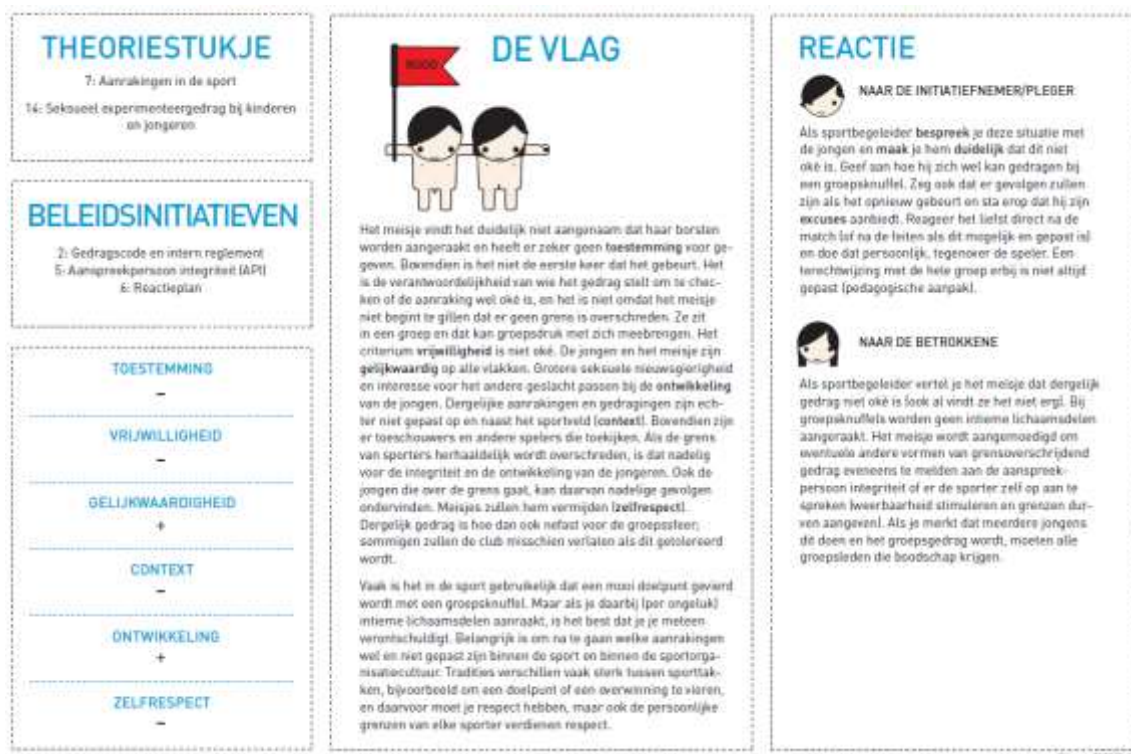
THEORIESTUKJE

7: Aanrakingen in de sport

14: Seksueel experimenteergedrag bij kinderen en jongeren

BELEIDSINITIATIEVEN

2: Gedragscode en intern reglement
5: Aanspreekpersoon integriteit (API)
6: Reactieplan

TOESTEMMING
–

VRIJWILLIGHEID
–

GELIJKWAARDIGHEID
+

CONTEXT
–

ONTWIKKELING
+

ZELFRESPECT
–

DE VLAG

ROOD

Het meisje vindt het duidelijk niet aangenaam dat haar borsten worden aangeraakt en heeft er zeker geen **toestemming** voor gegeven. Bovendien is het niet de eerste keer dat het gebeurt. Het is de verantwoordelijkheid van wie het gedrag stelt om te checken of de aanraking wel oké is, en het is niet omdat het meisje niet begint te gillen dat er geen grens is overschreden. Ze zit in een groep en dat kan groepsdruk met zich meebrengen. Het criterium **vrijwilligheid** is niet oké. De jongens en het meisje zijn **gelijkwaardig** op alle vlakken. Grotere seksuele nieuwsgierigheid en interesse voor het andere geslacht passen bij de **ontwikkeling** van de jongen. Dergelijke aanrakingen en gedragingen zijn echter niet gepast op en naast het sportveld (**context**). Bovendien zijn er toeschouwers en andere spelers die toekijken. Als de grens van sporters herhaaldelijk wordt overschreden, is dat nadelig voor de integriteit en de ontwikkeling van de jongeren. Ook de jongen die over de grens gaat, kan daarvan nadelige gevolgen ondervinden. Meisjes zullen hem vermijden (**zelfrespect**). Dergelijk gedrag is hoe dan ook nefast voor de groepssfeer; sommigen zullen de club misschien verlaten als dit getolereerd wordt.

Vaak is het in de sport gebruikelijk dat een mooi doelpunt gevierd wordt met een groepsknuffel. Maar als je daarbij (per ongeluk) intieme lichaamsdelen aanraakt, is het best dat je je meteen verontschuldigt. Belangrijk is om na te gaan welke aanrakingen wel en niet gepast zijn binnen de sport en binnen de sportorganisatiecultuur. Tradities verschillen vaak sterk tussen sporttakken, bijvoorbeeld om een doelpunt of een overwinning te vieren, en daarvoor moet je respect hebben, maar ook de persoonlijke grenzen van elke sporter verdienen respect.

REACTIE

NAAR DE INITIATIEFNEMER/PLEGER

Als sportbegeleider **bespreek** je deze situatie met de jongen en **maak** je hem **duidelijk** dat dit niet oké is. Geef aan hoe hij zich wel kan gedragen bij een groepsknuffel. Zeg ook dat er gevolgen zullen zijn als het opnieuw gebeurt en sta erop dat hij zijn **excuses** aanbiedt. Reageer het liefst direct na de match (of na de feiten als dit mogelijk en gepast is) en doe dat persoonlijk, tegenover de speler. Een terechtwijzing met de hele groep erbij is niet altijd gepast (pedagogische aanpak).

NAAR DE BETROKKENE

Als sportbegeleider vertel je het meisje dat dergelijk gedrag niet oké is (ook al vindt ze het niet erg). Bij groepsknuffels worden geen intieme lichaamsdelen aangeraakt. Het meisje wordt aangemoedigd om eventuele andere vormen van grensoverschrijdend gedrag eveneens te melden aan de aanspreekpersoon integriteit of er de sporter zelf op aan te spreken (weerbaarheid stimuleren en grenzen durven aangeven). Als je merkt dat meerdere jongens dit doen en het groepsgedrag wordt, moeten alle groepsleden die boodschap krijgen.